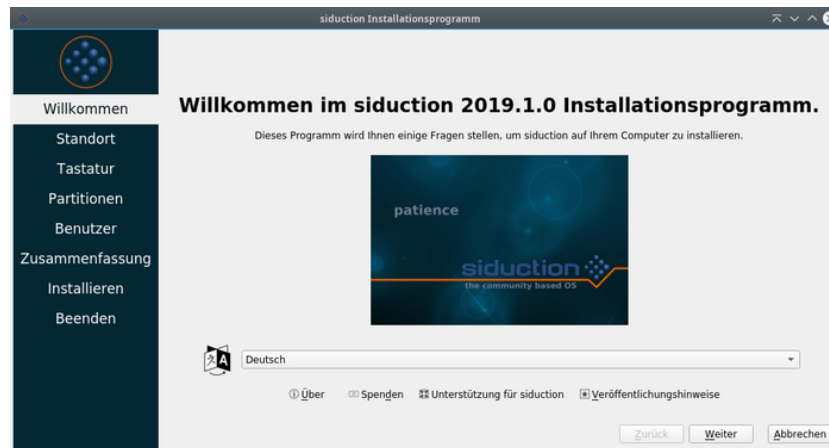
siduction Installationsprogramm

Willkommen
Standort
Tastatur
Partitionen
Benutzer
Zusammenfassung
Installieren
Beenden

Willkommen im siduction 2019.1.0 Installationsprogramm.

Dieses Programm wird Ihnen einige Fragen stellen, um siduction auf Ihrem Computer zu installieren.

patience
siduction
the community based OS

Deutsch

Über
Spenden
Unterstützung für siduction
Veröffentlichungshinweise

Zurück
Weiter
Abbrechen